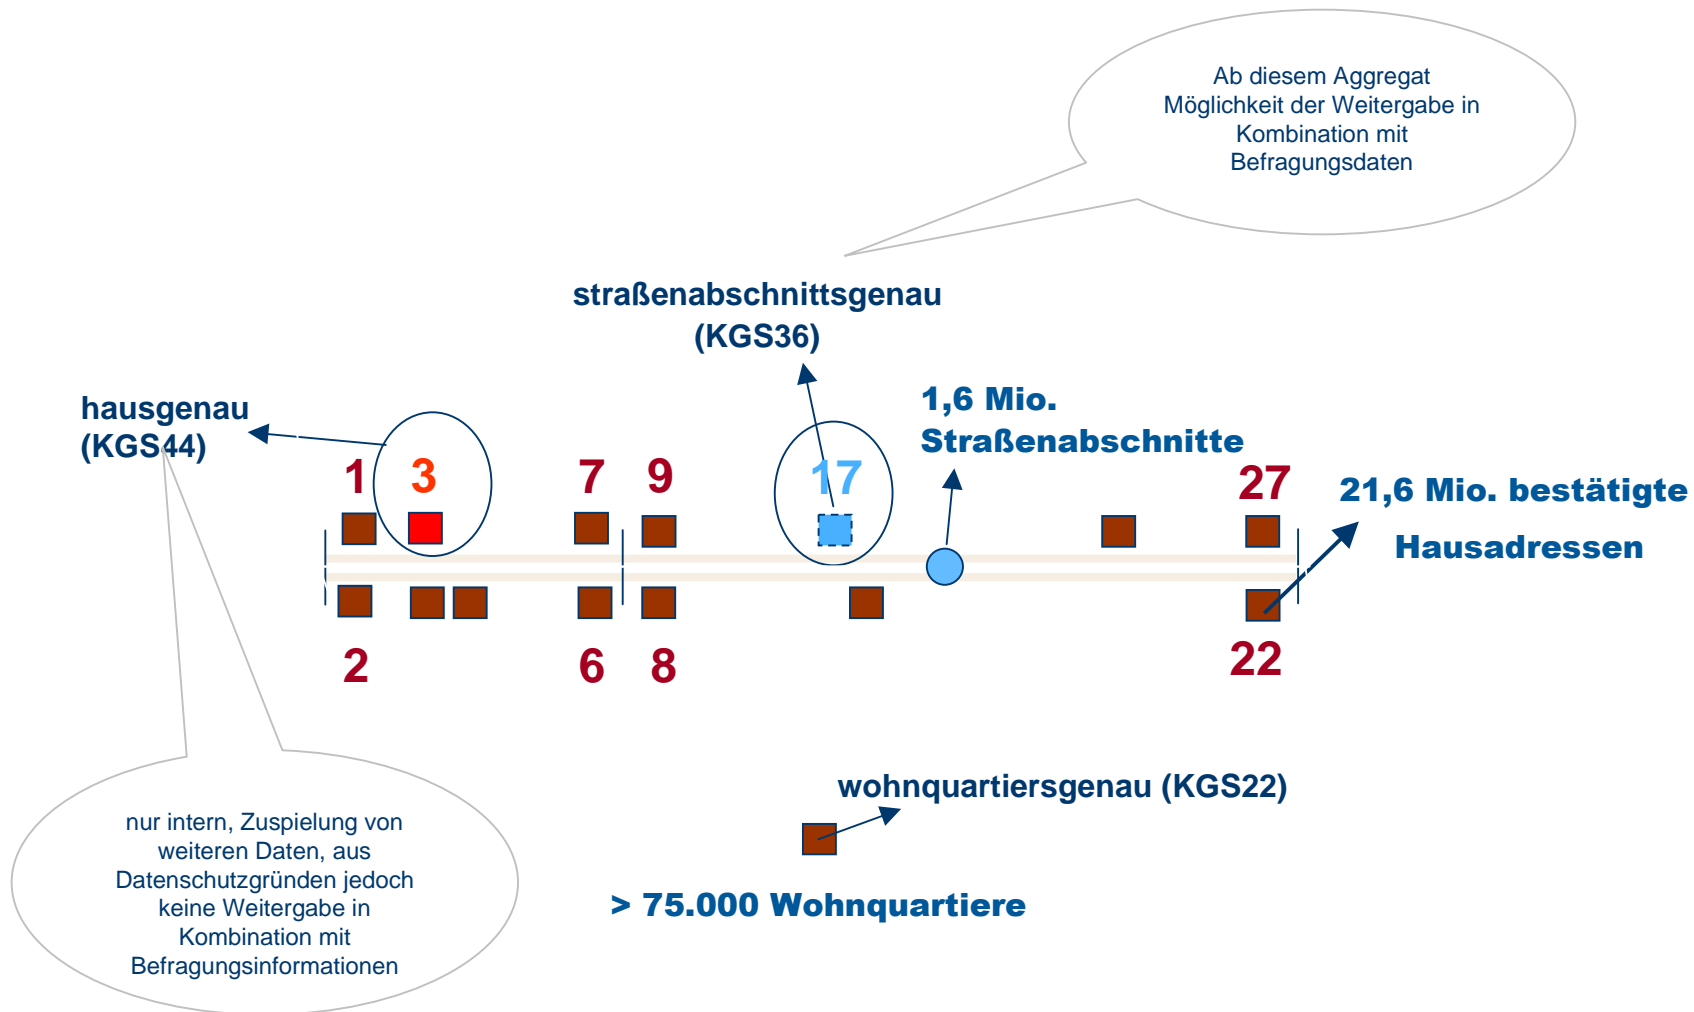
Ab diesem Aggregat Möglichkeit der Weitergabe in Kombination mit Befragungsdaten

straßenabschnittsgenau (KGS36)

hausgenau (KGS44)

1,6 Mio. Straßenabschnitte

1 3 7 9 17 27

21,6 Mio. bestätigte Hausadressen

2 6 8 22

wohnquartiersgenau (KGS22)

nur intern, Zuspielung von weiteren Daten, aus Datenschutzgründen jedoch keine Weitergabe in Kombination mit Befragungsinformationen

> 75.000 Wohnquartiere